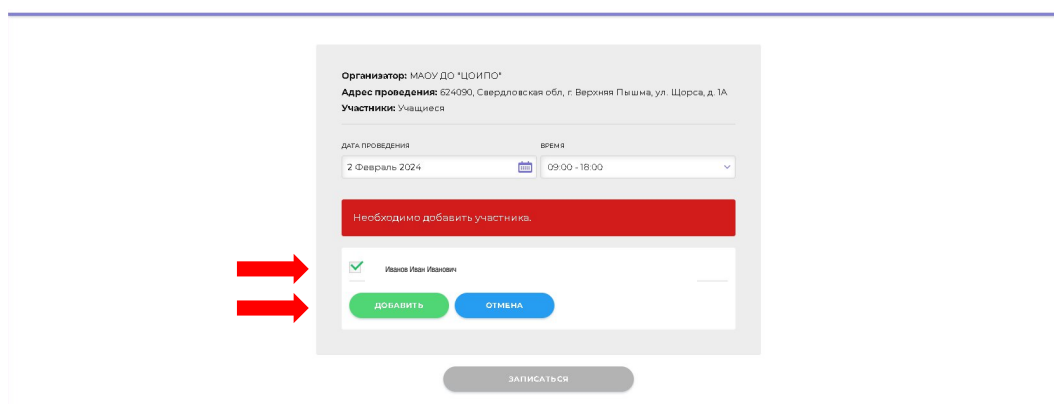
**Организатор:** МАОУ ДО "ЦОИПО"
**Адрес проведения:** 624090, Свердловская обл, г. Верхняя Пышма, ул. Щорса, д. 1А
**Участники:** Учащиеся

ДАТА ПРОВЕДЕНИЯ
2 Февраль 2024

ВРЕМЯ
09:00 - 18:00

Необходимо добавить участника.

Иванов Иван Иванович

ДОБАВИТЬ

ОТМЕНА

ЗАПИСАТЬСЯ